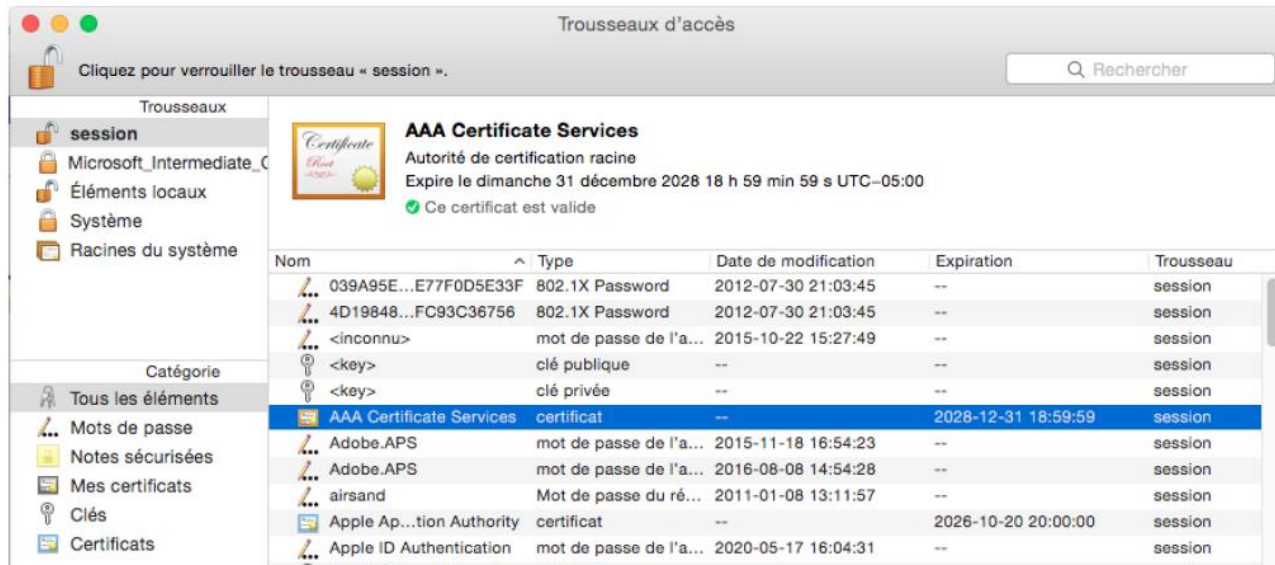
Trousseaux d'accès

Cliquez pour verrouiller le trousseau « session ».

Rechercher

Trousseaux
session
Microsoft_Intermediate_C
Éléments locaux
Système
Racines du système

Catégorie
Tous les éléments
Mots de passe
Notes sécurisées
Mes certificats
Clés
Certificats

Certificate Root

AAA Certificate Services
Autorité de certification racine
Expire le dimanche 31 décembre 2028 18 h 59 min 59 s UTC−05:00
Ce certificat est valide

| Nom | Type | Date de modification | Expiration | Trousseau |
|---|---|---|---|---|
| 039A95E...E77F0D5E33F | 802.1X Password | 2012-07-30 21:03:45 | -- | session |
| 4D19848...FC93C36756 | 802.1X Password | 2012-07-30 21:03:45 | -- | session |
| <inconnu> | mot de passe de l'a... | 2015-10-22 15:27:49 | -- | session |
| <key> | clé publique | -- | -- | session |
| <key> | clé privée | -- | -- | session |
| AAA Certificate Services | certificat | -- | 2028-12-31 18:59:59 | session |
| Adobe.APS | mot de passe de l'a... | 2015-11-18 16:54:23 | -- | session |
| Adobe.APS | mot de passe de l'a... | 2016-08-08 14:54:28 | -- | session |
| airsand | Mot de passe du ré... | 2011-01-08 13:11:57 | -- | session |
| Apple Ap...tion Authority | certificat | -- | 2026-10-20 20:00:00 | session |
| Apple ID Authentication | mot de passe de l'a... | 2020-05-17 16:04:31 | -- | session |